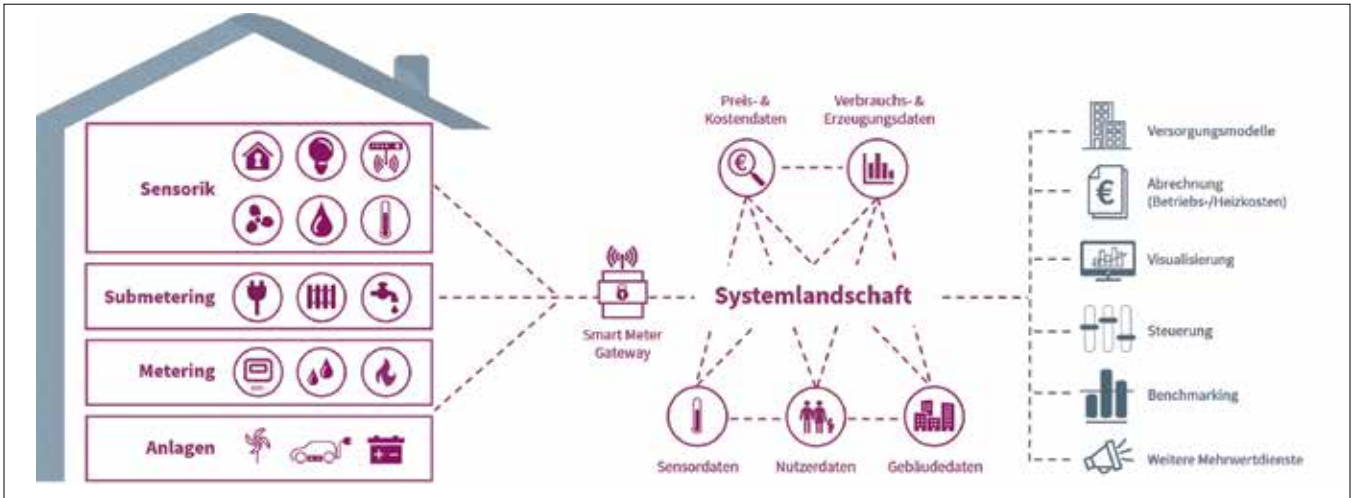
Sensorik

Submetering

Metering

Anlagen

Smart Meter Gateway

Preis- & Kostendaten

Verbrauchs- & Erzeugungsdaten

Systemlandschaft

Sensordaten

Nutzerdaten

Gebäudedaten

Versorgungsmodelle

Abrechnung (Betriebs-/Heizkosten)

Visualisierung

Steuerung

Benchmarking

Weitere Mehrwertdienste